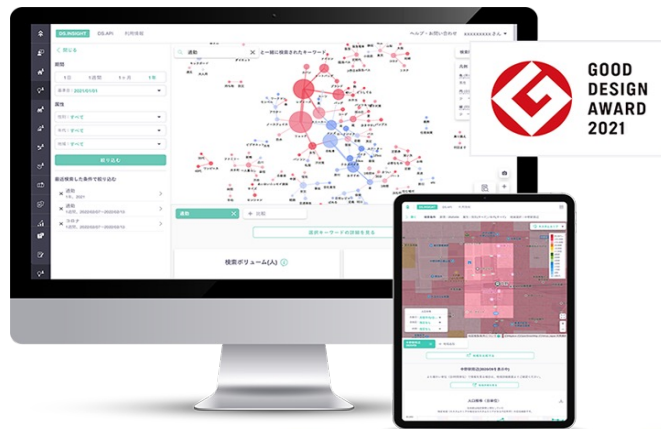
DS.INSIGHT DS.API 利用規約

ヘルプ・お問い合わせ xxxxxxxxさん

< 閉じる

期間

1日 1週間 1ヶ月 1年

基準日: 2021/07/01

属性

性別: すべて

年代: すべて

地域: すべて

絞り込む

最近検索した条件で絞り込む

運動

運動 と一緒に検索されたキーワード

運動

比較

選択キーワードの詳細を見る

検索ボリューム(人)

GOOD DESIGN AWARD 2021